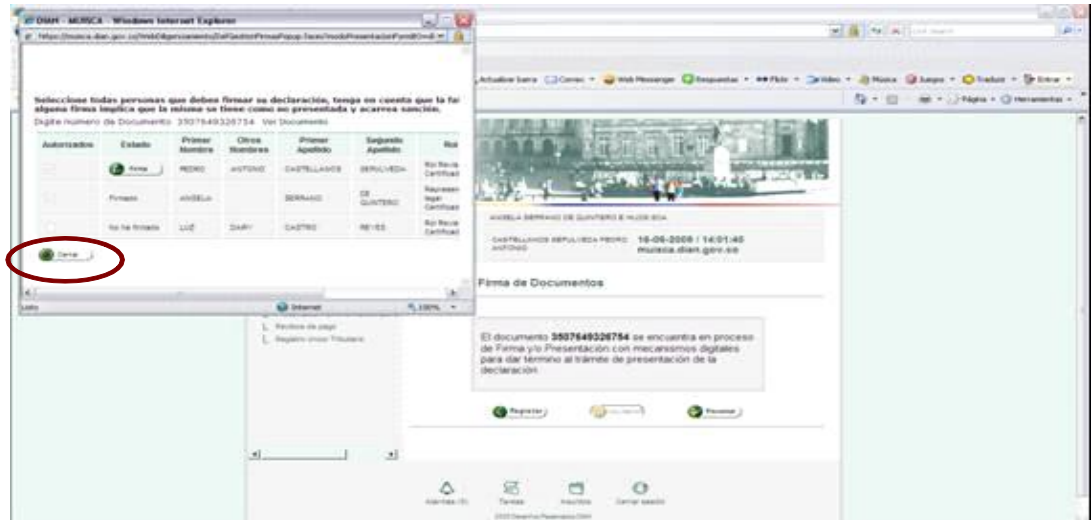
DIAN - MUISCA - Windows Internet Explorer

https://muisca.dian.gov.co/WebDiligenciamiento/DefGestionFirmasPopup.faces?modoPresentacionFormdt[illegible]

Seleccione todas personas que deben firmar su declaración, tenga en cuenta que la fal alguna firma implica que la misma se tiene como no presentada y acarrea sanción.

Digite número de Documento 3507649326754 Ver Documento

| Autorizados | Estado | Primer Nombre | Otros Nombres | Primer Apellido | Segundo Apellido | Rol |
|---|---|---|---|---|---|---|
| | Firma | PEDRO | ANTONIO | CASTELLANOS | SEPULVEDA | Rol Revisor Certificado |
| | Firmado | ANGELA | | SERRANO | DE QUINTERO | Representante legal Certificado |
| | No ha firmado | LUZ | DARY | CASTRO | REYES | Rol Revisor Certificado |

Cerrar

Listo

Internet

100%

Actualizar barra Correo Web Messenger Respuestas Flickr Video Música Juegos Traducir Entrar

Página Herramientas

ANGELA SERRANO DE QUINTERO E HIJOS SCA

CASTELLANOS SEPULVEDA PEDRO ANTONIO

16-05-2008 / 14:01:40
muisca.dian.gov.co

Firma de Documentos

El documento 3507649326754 se encuentra en proceso de Firma y/o Presentación con mecanismos digitales para dar término al trámite de presentación de la declaración

Recibos de pago

Registro Único Tributario

Regresar

Presentar

Alarmas (0)

Tareas

Asuntos

Cerrar sesión

2005 Derechos Reservados DIAN